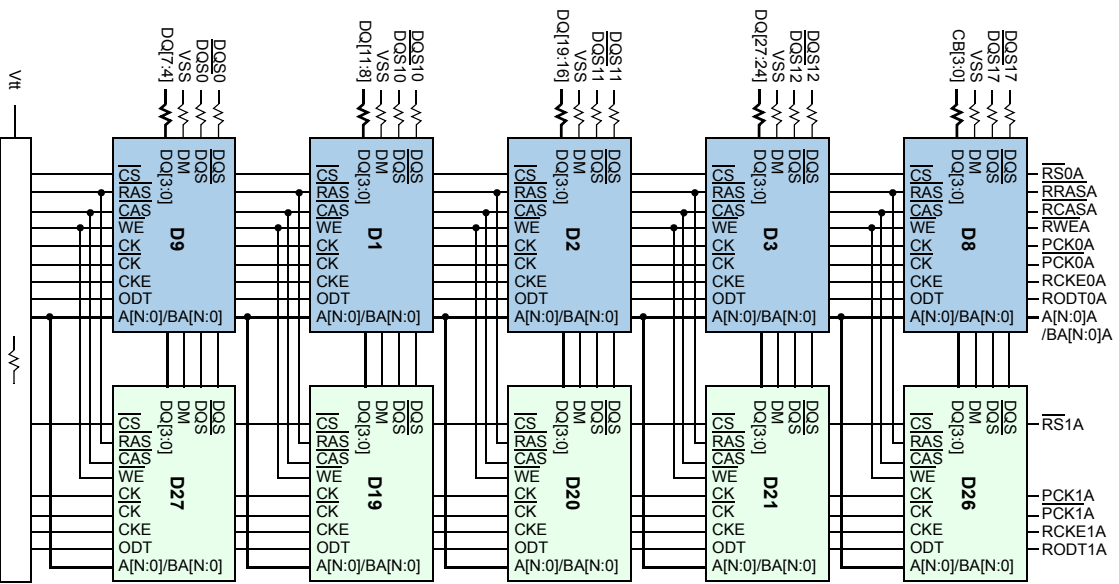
Vtt

DQ[7:4]
VSS
DQS0
$\overline{DQS0}$

DQ[11:8]
VSS
DQS10
$\overline{DQS10}$

DQ[19:16]
VSS
DQS11
$\overline{DQS11}$

DQ[27:24]
VSS
DQS12
$\overline{DQS12}$

CB[3:0]
VSS
DQS17
$\overline{DQS17}$

DQ[3:0]
DM
DQS
$\overline{DQS}$
$\overline{CS}$
$\overline{RAS}$
$\overline{CAS}$
WE
CK
$\overline{CK}$
CKE
ODT
A[N:0]/BA[N:0]
D9

DQ[3:0]
DM
DQS
$\overline{DQS}$
$\overline{CS}$
$\overline{RAS}$
$\overline{CAS}$
WE
CK
$\overline{CK}$
CKE
ODT
A[N:0]/BA[N:0]
D1

DQ[3:0]
DM
DQS
$\overline{DQS}$
$\overline{CS}$
$\overline{RAS}$
$\overline{CAS}$
WE
CK
$\overline{CK}$
CKE
ODT
A[N:0]/BA[N:0]
D2

DQ[3:0]
DM
DQS
$\overline{DQS}$
$\overline{CS}$
$\overline{RAS}$
$\overline{CAS}$
WE
CK
$\overline{CK}$
CKE
ODT
A[N:0]/BA[N:0]
D3

DQ[3:0]
DM
DQS
$\overline{DQS}$
$\overline{CS}$
$\overline{RAS}$
$\overline{CAS}$
WE
CK
$\overline{CK}$
CKE
ODT
A[N:0]/BA[N:0]
D8

$\overline{RS0A}$
$\overline{RRASA}$
$\overline{RCASA}$
RWEA
PCK0A
$\overline{PCK0A}$
RCKE0A
RODT0A
A[N:0]A
/BA[N:0]A

DQ[3:0]
DM
DQS
$\overline{DQS}$
$\overline{CS}$
$\overline{RAS}$
$\overline{CAS}$
WE
CK
$\overline{CK}$
CKE
ODT
A[N:0]/BA[N:0]
D27

DQ[3:0]
DM
DQS
$\overline{DQS}$
$\overline{CS}$
$\overline{RAS}$
$\overline{CAS}$
WE
CK
$\overline{CK}$
CKE
ODT
A[N:0]/BA[N:0]
D19

DQ[3:0]
DM
DQS
$\overline{DQS}$
$\overline{CS}$
$\overline{RAS}$
$\overline{CAS}$
WE
CK
$\overline{CK}$
CKE
ODT
A[N:0]/BA[N:0]
D20

DQ[3:0]
DM
DQS
$\overline{DQS}$
$\overline{CS}$
$\overline{RAS}$
$\overline{CAS}$
WE
CK
$\overline{CK}$
CKE
ODT
A[N:0]/BA[N:0]
D21

DQ[3:0]
DM
DQS
$\overline{DQS}$
$\overline{CS}$
$\overline{RAS}$
$\overline{CAS}$
WE
CK
$\overline{CK}$
CKE
ODT
A[N:0]/BA[N:0]
D26

$\overline{RS1A}$
PCK1A
$\overline{PCK1A}$
RCKE1A
RODT1A